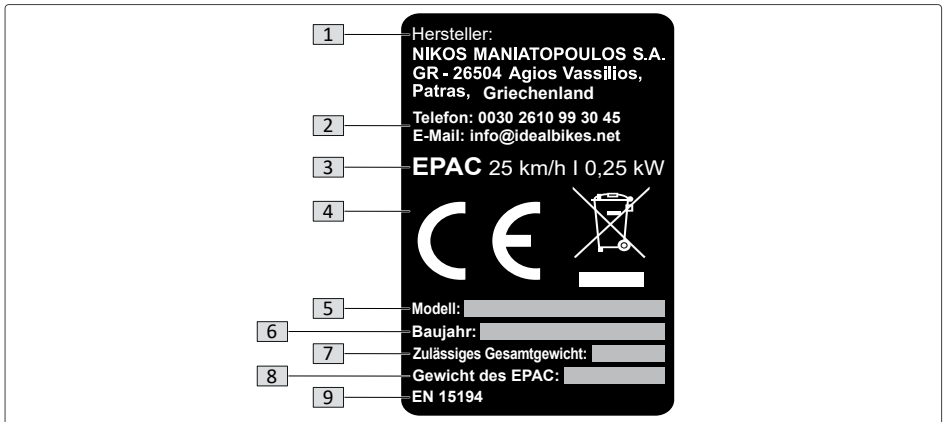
1
Hersteller:
NIKOS MANIATOPOULOS S.A.
GR - 26504 Agios Vassilios, Patras, Griechenland

2
Telefon: 0030 2610 99 30 45
E-Mail: info@idealbikes.net

3
EPAC 25 km/h I 0,25 kW

4
CE

5
Modell:

6
Baujahr:

7
Zulässiges Gesamtgewicht:

8
Gewicht des EPAC:

9
EN 15194